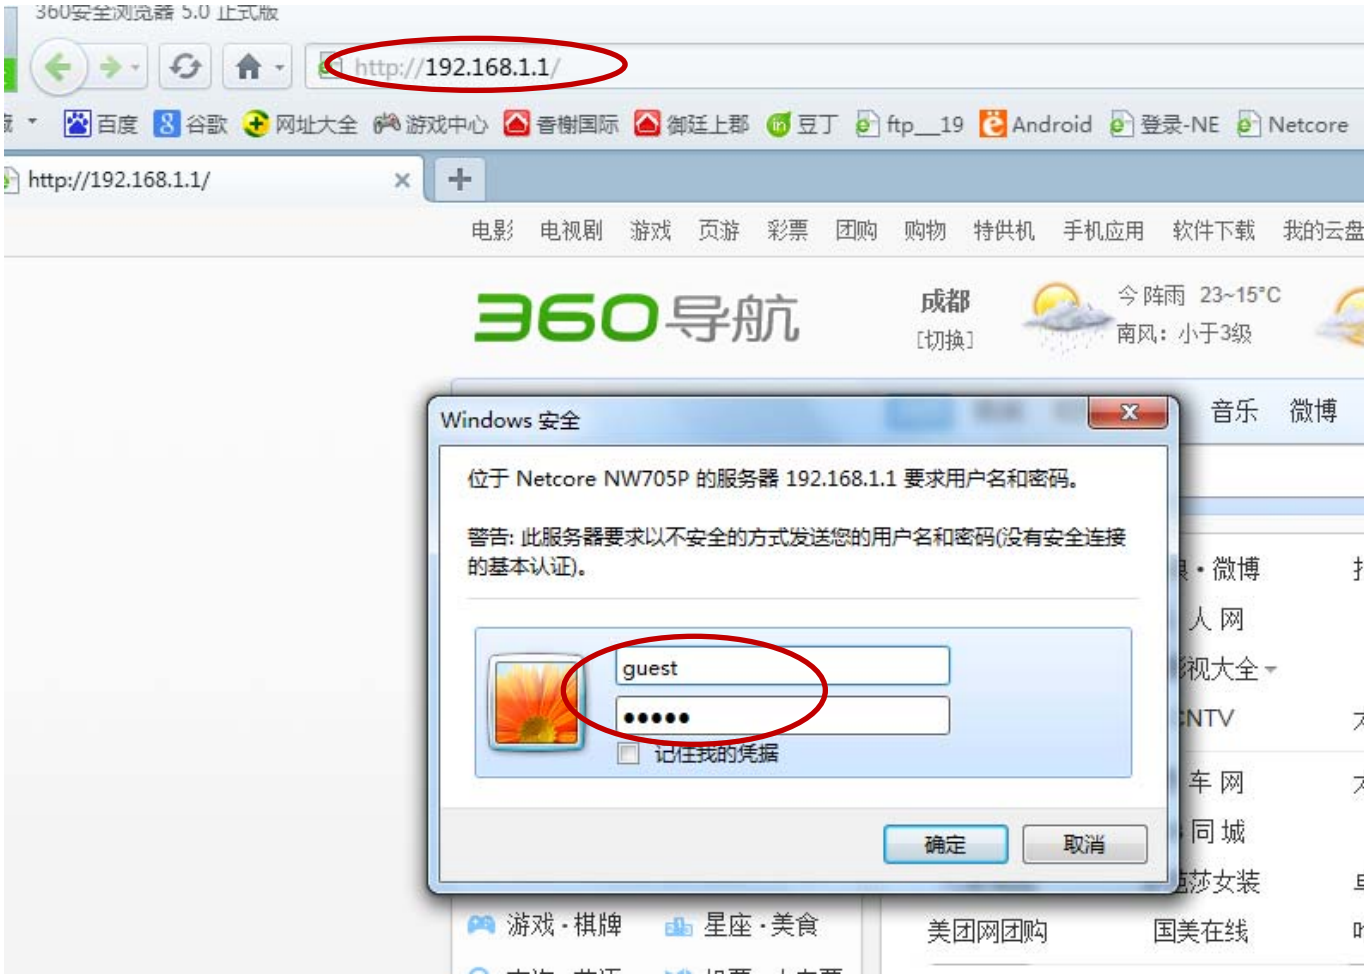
360安全浏览器 5.0 正式版

http://192.168.1.1/

百度 谷歌 网址大全 游戏中心 香榭国际 御廷上郡 豆丁 ftp__19 Android 登录-NE Netcore

http://192.168.1.1/ ×

电影 电视剧 游戏 页游 彩票 团购 购物 特供机 手机应用 软件下载 我的云盘

360导航

成都
[切换]

今 阵雨 23~15°C
南风：小于3级

音乐 微博

Windows 安全

位于 Netcore NW705P 的服务器 192.168.1.1 要求用户名和密码。

警告: 此服务器要求以不安全的方式发送您的用户名和密码(没有安全连接的基本认证)。

guest
•••••
记住我的凭据

确定 取消

·微博
人网
视大全
NTV
车网
同城
莎女装

游戏·棋牌 星座·美食

美团网团购 国美在线